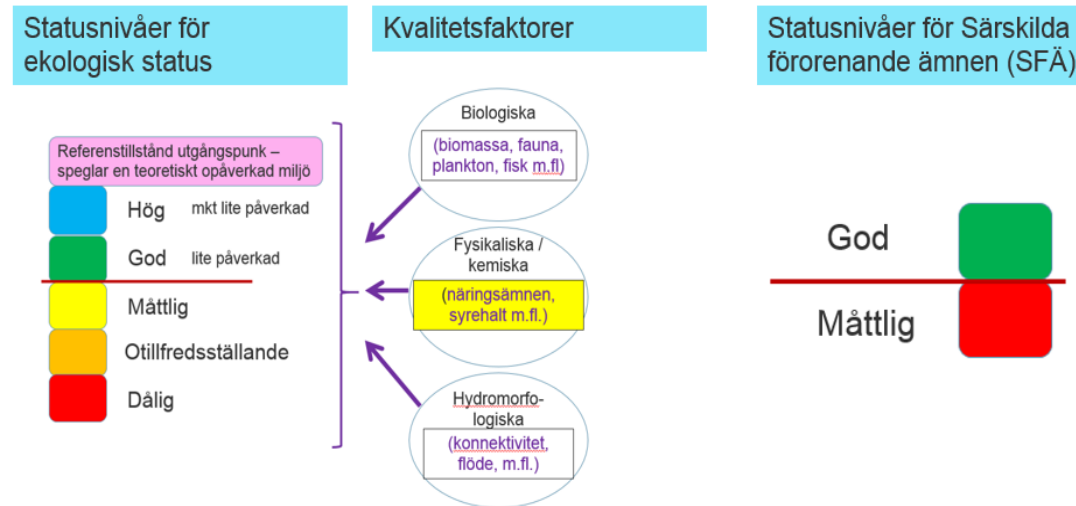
Statusnivåer för ekologisk status

Kvalitetsfaktorer

Statusnivåer för Särskilda förorenande ämnen (SFÄ)

Referenstillstånd utgångspunk – speglar en teoretiskt opåverkad miljö

Hög mkt lite påverkad

God lite påverkad

Måttlig

Otillfredsställande

Dålig

Biologiska

(biomassa, fauna, plankton, fisk m.fl)

Fysikaliska / kemiska

(näringsämnen, syrehalt m.fl.)

Hydromorfologiska

(konnektivitet, flöde, m.fl.)

God

Måttlig